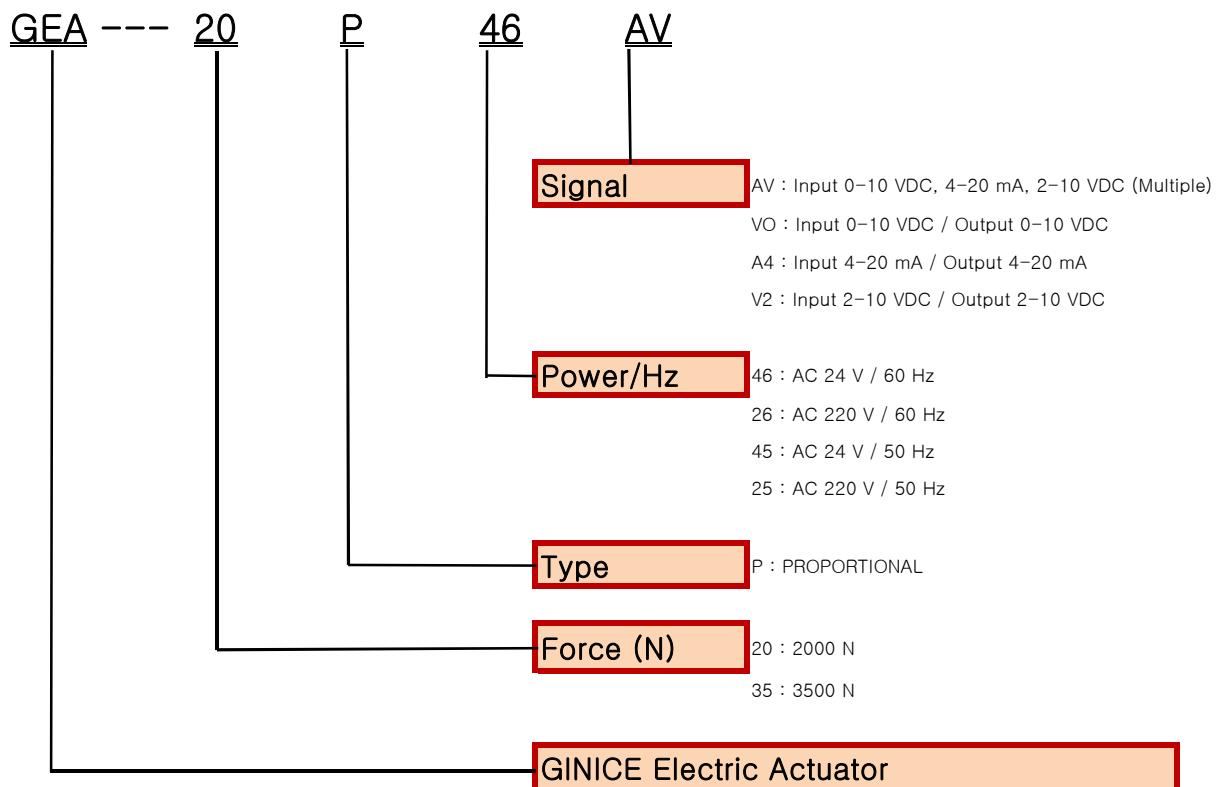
GEA --- 20 P 46 AV

Signal
AV : Input 0-10 VDC, 4-20 mA, 2-10 VDC (Multiple)
VO : Input 0-10 VDC / Output 0-10 VDC
A4 : Input 4-20 mA / Output 4-20 mA
V2 : Input 2-10 VDC / Output 2-10 VDC

Power/Hz
46 : AC 24 V / 60 Hz
26 : AC 220 V / 60 Hz
45 : AC 24 V / 50 Hz
25 : AC 220 V / 50 Hz

Type
P : PROPORTIONAL

Force (N)
20 : 2000 N
35 : 3500 N

GINICE Electric Actuator